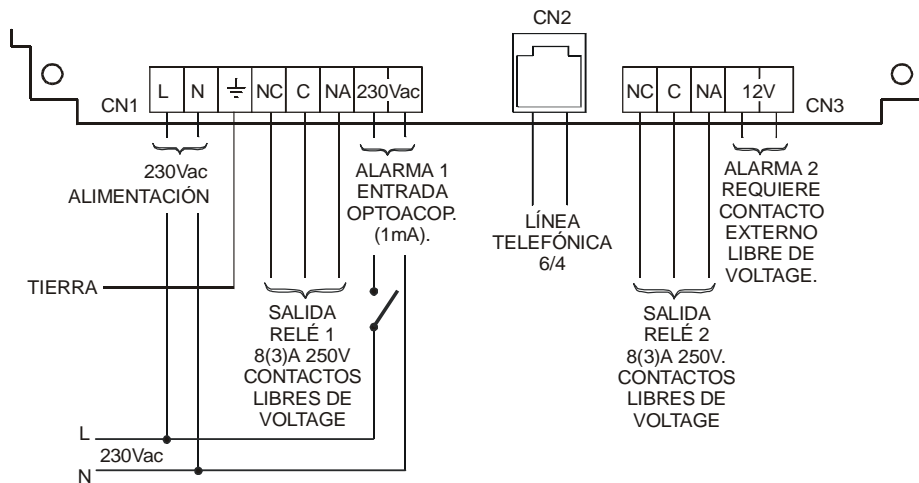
CN2

CN1 L N ⏚ NC C NA 230Vac

NC C NA 12V CN3

230Vac
ALIMENTACIÓN

ALARMA 1
ENTRADA
OPTOACOP.
(1mA).

LÍNEA
TELEFÓNICA
6/4

ALARMA 2
REQUIERE
CONTACTO
EXTERNO
LIBRE DE
VOLTAGE.

TIERRA

SALIDA
RELÉ 1
8(3)A 250V
CONTACTOS
LIBRES DE
VOLTAGE

SALIDA
RELÉ 2
8(3)A 250V.
CONTACTOS
LIBRES DE
VOLTAGE

L
230Vac
N